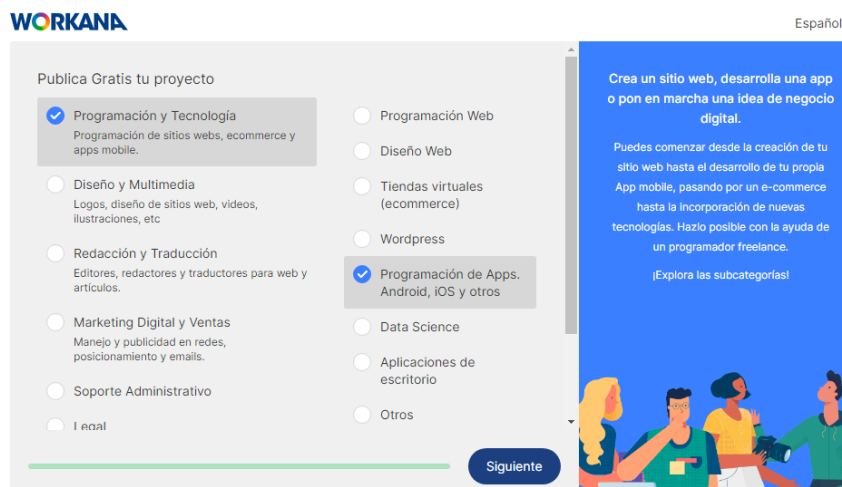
WORKANA

Español

Publica Gratis tu proyecto

Programación y Tecnología
Programación de sitios webs, ecommerce y apps mobile.

Diseño y Multimedia
Logos, diseño de sitios web, videos, ilustraciones, etc

Redacción y Traducción
Editores, redactores y traductores para web y artículos.

Marketing Digital y Ventas
Manejo y publicidad en redes, posicionamiento y emails.

Soporte Administrativo

Legal

Programación Web

Diseño Web

Tiendas virtuales (ecommerce)

Wordpress

Programación de Apps. Android, iOS y otros

Data Science

Aplicaciones de escritorio

Otros

Siguiente

Crea un sitio web, desarrolla una app o pon en marcha una idea de negocio digital.

Puedes comenzar desde la creación de tu sitio web hasta el desarrollo de tu propia App mobile, pasando por un e-commerce hasta la incorporación de nuevas tecnologías. Hazlo posible con la ayuda de un programador freelance.

¡Explora las subcategorías!